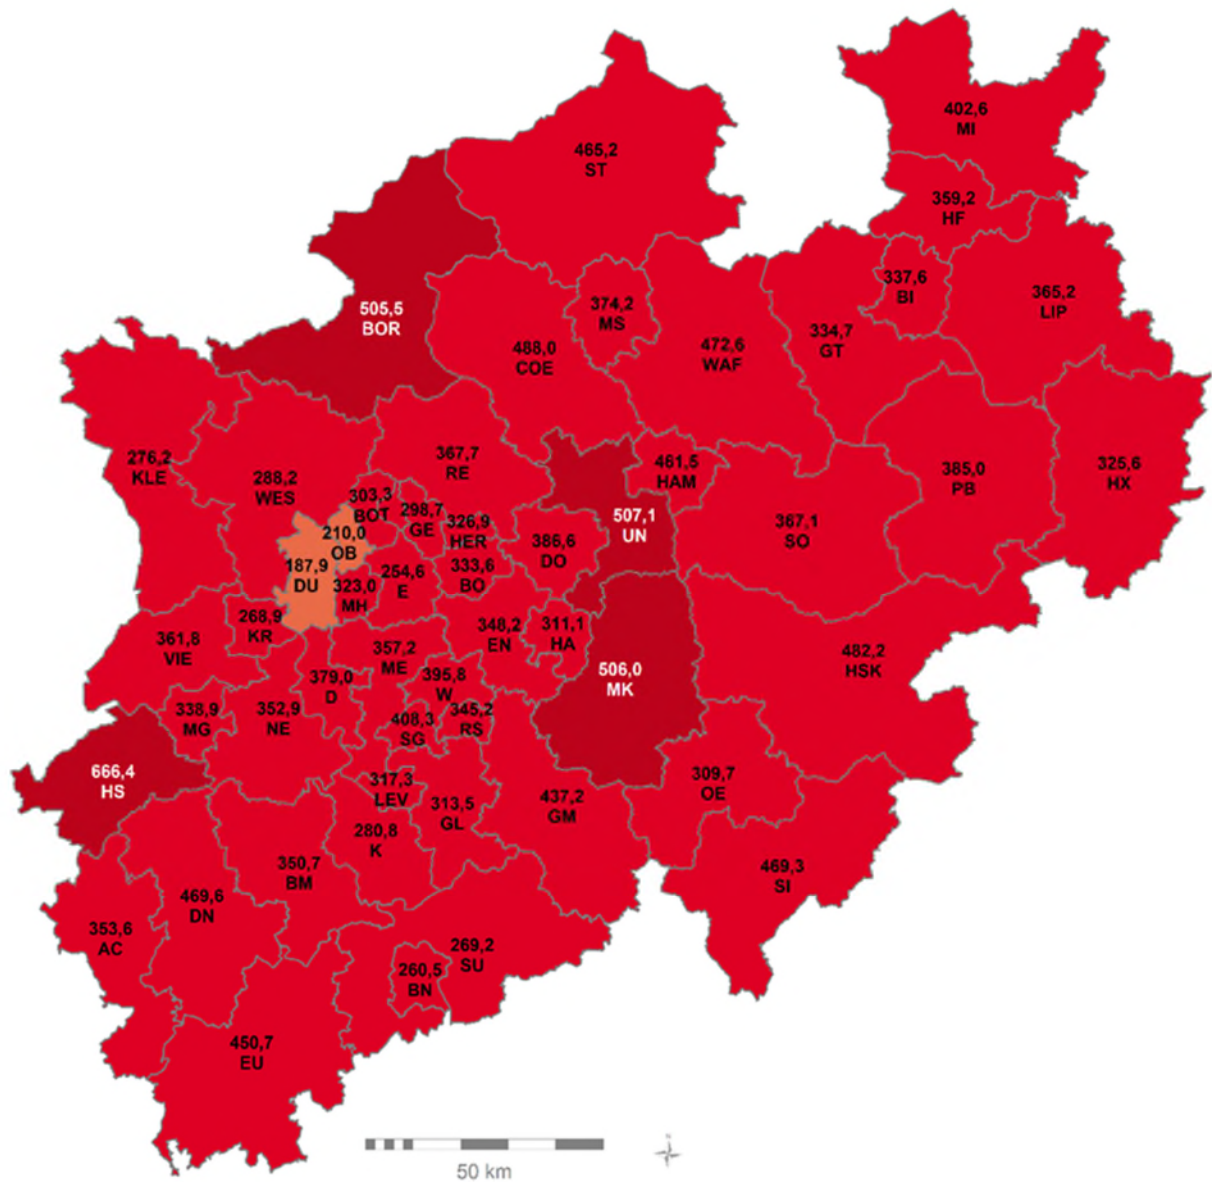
402,6
MI

465,2
ST

359,2
HF

337,6
BI

365,2
LIP

505,5
BOR

374,2
MS

488,0
COE

472,6
WAF

334,7
GT

276,2
KLE

288,2
WES

367,7
RE

461,5
HAM

385,0
PB

325,6
HX

303,3
BOT

298,7
GE

326,9
HER

507,1
UN

367,1
SO

210,0
OB

187,9
DU

323,0
MH

254,6
E

333,6
BO

386,6
DO

268,9
KR

361,8
VIE

348,2
EN

311,1
HA

357,2
ME

506,0
MK

482,2
HSK

379,0
D

395,8
W

338,9
MG

352,9
NE

408,3
SG

345,2
RS

666,4
HS

317,3
LEV

309,7
OE

313,5
GL

437,2
GM

280,8
K

350,7
BM

469,3
SI

469,6
DN

353,6
AC

269,2
SU

260,5
BN

450,7
EU

50 km